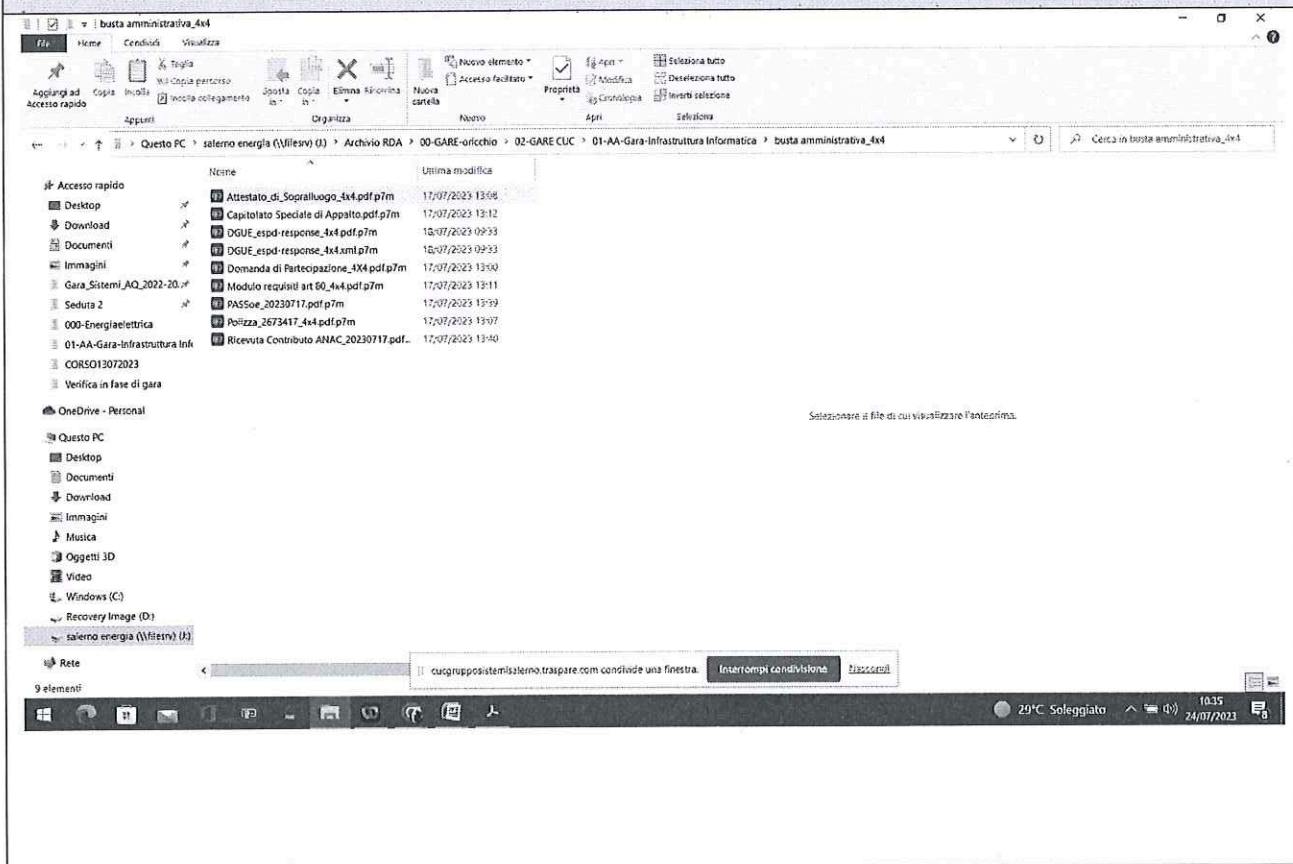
busta amministrativa_4x4

File Home Condividi Visualizza

Aggiungi ad Accesso rapido Copia Incolla Taglia Copia percorso Incolla collegamento
Appunti
Sposta in Copia in Elimina Rinomina
Organizza
Nuova cartella Nuovo elemento Accesso facilitato
Nuovo
Proprietà Apri Modifica Cronologia
Apri
Seleziona tutto Deseleziona tutto Inverti selezione
Seleziona

Questo PC > salerno energia (\\filesrv) (J:) > Archivio RDA > 00-GARE-oricchio > 02-GARE CUC > 01-AA-Gara-Infrastruttura Informatica > busta amministrativa_4x4

Cerca in busta amministrativa_4x4

Accesso rapido
Desktop
Download
Documenti
Immagini
Gara_Sistemi_AQ_2022-20...
Seduta 2
000-Energiaelettrica
01-AA-Gara-Infrastruttura Inf...
CORSO13072023
Verifica in fase di gara
OneDrive - Personal
Questo PC
Desktop
Documenti
Download
Immagini
Musica
Oggetti 3D
Video
Windows (C:)
Recovery Image (D:)
salerno energia (\\filesrv) (J:)
Rete

| Nome | Ultima modifica |
|---|---|
| Attestato_di_Sopralluogo_4x4.pdf.p7m | 17/07/2023 13:08 |
| Capitolato Speciale di Appalto.pdf.p7m | 17/07/2023 13:12 |
| DGUE_espd-response_4x4.pdf.p7m | 18/07/2023 09:33 |
| DGUE_espd-response_4x4.xml.p7m | 18/07/2023 09:33 |
| Domanda di Partecipazione_4X4.pdf.p7m | 17/07/2023 13:50 |
| Modulo requisiti art 80_4x4.pdf.p7m | 17/07/2023 13:11 |
| PASSoe_20230717.pdf.p7m | 17/07/2023 13:39 |
| Polizza_2673417_4x4.pdf.p7m | 17/07/2023 13:07 |
| Ricevuta Contributo ANAC_20230717.pdf... | 17/07/2023 13:40 |

Selezionare il file di cui visualizzare l'anteprima.

9 elementi

cucgrupposistemisalerno.traspare.com condivide una finestra. Interrompi condivisione Nascondi

29°C Soleggiato 10:35 24/07/2023